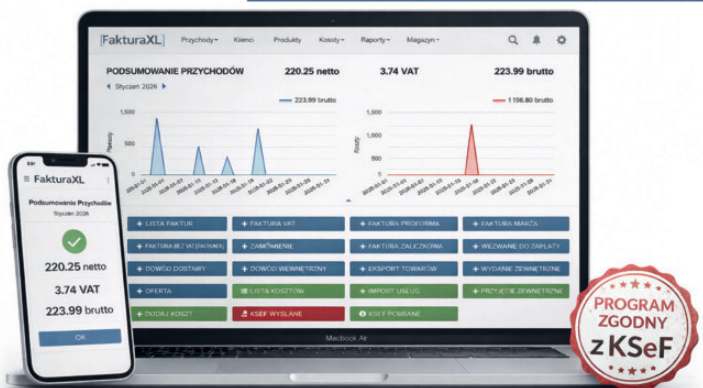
[FakturaXL] Przychody▾ Klienci Produkty Koszty▾ Raporty▾ Magazyn▾

PODSUMOWANIE PRZYCHODÓW 220.25 netto 3.74 VAT 223.99 brutto

◀ Styczeń 2026 ▶

223.99 brutto

1 156.80 brutto

1,500
1,000
500
0

Przychody

2026-01-01 2026-01-04 2026-01-07 2026-01-10 2026-01-13 2026-01-16 2026-01-19 2026-01-22 2026-01-25 2026-01-28 2026-01-31

1,500
1,000
500
0

Koszty

2026-01-01 2026-01-04 2026-01-07 2026-01-10 2026-01-13 2026-01-16 2026-01-19 2026-01-22 2026-01-25 2026-01-28 2026-01-31

+ LISTA FAKTUR
+ FAKTURA VAT
+ FAKTURA PROFORMA
+ FAKTURA MARŻA
+ FAKTURA BEZ VAT (RACHUNEK)
+ ZAMÓWIENIE
+ FAKTURA ZALICZKOWA
+ WEZWANIE DO ZAPŁATY
+ DOWÓD DOSTAWY
+ DOWÓD WEWNĘTRZNY
+ EKSPORT TOWARÓW
+ WYDANIE ZEWNĘTRZNE
+ OFERTA
LISTA KOSZTÓW
+ IMPORT USŁUG
+ PRZYJĘCIE ZEWNĘTRZNE
+ DODAJ KOSZT
KSEF WYSŁANE
KSEF POBRANE

Macbook Air

FakturaXL

Podsumowanie Przychodów
Styczeń 2026

220.25 netto
3.74 VAT
223.99 brutto

OK

PROGRAM ZGODNY z KSeF